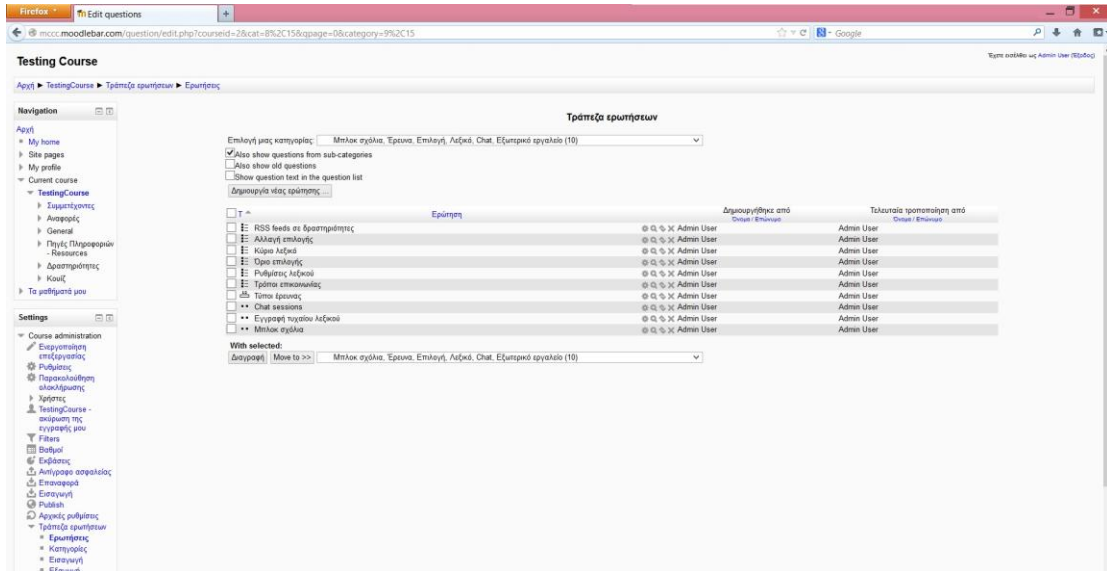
Firefox
Edit questions
+
mccc.moodlebar.com/question/edit.php?courseid=2&cat=8%2C15&qpage=0&category=9%2C15
Google

Testing Course

Έχετε συνδεθεί ως Admin User (Έξοδος)

Αρχή ► TestingCourse ► Τράπεζα ερωτήσεων ► Ερωτήσεις

Navigation
Αρχή
My home
Site pages
My profile
Current course
TestingCourse
Συμμετέχοντες
Αναφορές
General
Πηγές Πληροφοριών - Resources
Δραστηριότητες
Κουίζ
Τα μαθήματά μου

Settings
Course administration
Ενεργοποίηση επεξεργασίας
Ρυθμίσεις
Παρακολούθηση ολοκλήρωσης
Χρήστες
TestingCourse - ακύρωση της εγγραφής μου
Filters
Βαθμοί
Εκθέσεις
Αντίγραφο ασφαλείας
Επαναφορά
Εισαγωγή
Publish
Αρχικές ρυθμίσεις
Τράπεζα ερωτήσεων
Ερωτήσεις
Κατηγορίες
Εισαγωγή
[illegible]

Τράπεζα ερωτήσεων

Επιλογή μιας κατηγορίας: Μπλοκ σχόλια, Έρευνα, Επιλογή, Λεξικό, Chat, Εξωτερικό εργαλείο (10)
Also show questions from sub-categories
Also show old questions
Show question text in the question list
Δημιουργία νέας ερώτησης ...

| Τ | Ερώτηση | | Δημιουργήθηκε από Όνομα / Επώνυμο | Τελευταία τροποποίηση από Όνομα / Επώνυμο |
|---|---|---|---|---|
| | RSS feeds σε δραστηριότητες | | Admin User | Admin User |
| | Αλλαγή επιλογής | | Admin User | Admin User |
| | Κύρια λεξικά | | Admin User | Admin User |
| | Όριο επιλογής | | Admin User | Admin User |
| | Ρυθμίσεις λεξικού | | Admin User | Admin User |
| | Τρόποι επικοινωνίας | | Admin User | Admin User |
| | Τύποι έρευνας | | Admin User | Admin User |
| | Chat sessions | | Admin User | Admin User |
| | Εγγραφή τυχαίου λεξικού | | Admin User | Admin User |
| | Μπλοκ σχόλια | | Admin User | Admin User |

With selected:
Διαγραφή Move to >> Μπλοκ σχόλια, Έρευνα, Επιλογή, Λεξικό, Chat, Εξωτερικό εργαλείο (10)